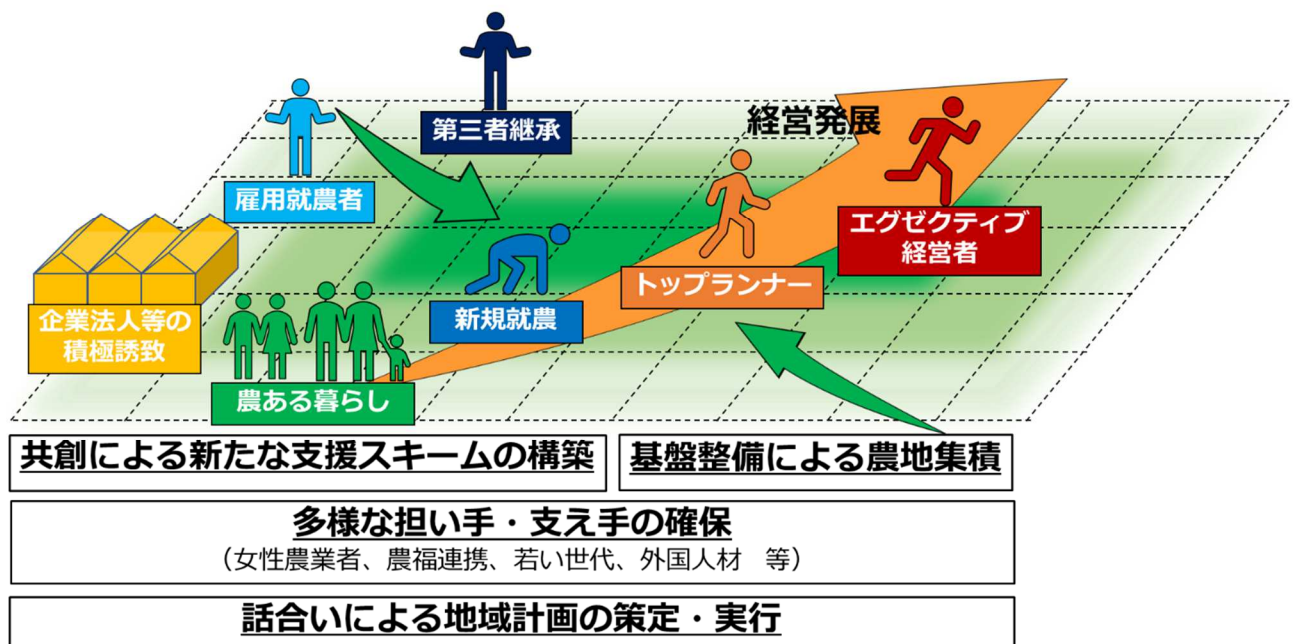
第三者継承

経営発展

雇用就農者

エグゼクティブ経営者

トップランナー

企業法人等の積極誘致

新規就農

農ある暮らし

共創による新たな支援スキームの構築

基盤整備による農地集積

多様な担い手・支え手の確保
（女性農業者、農福連携、若い世代、外国人材　等）

話合いによる地域計画の策定・実行